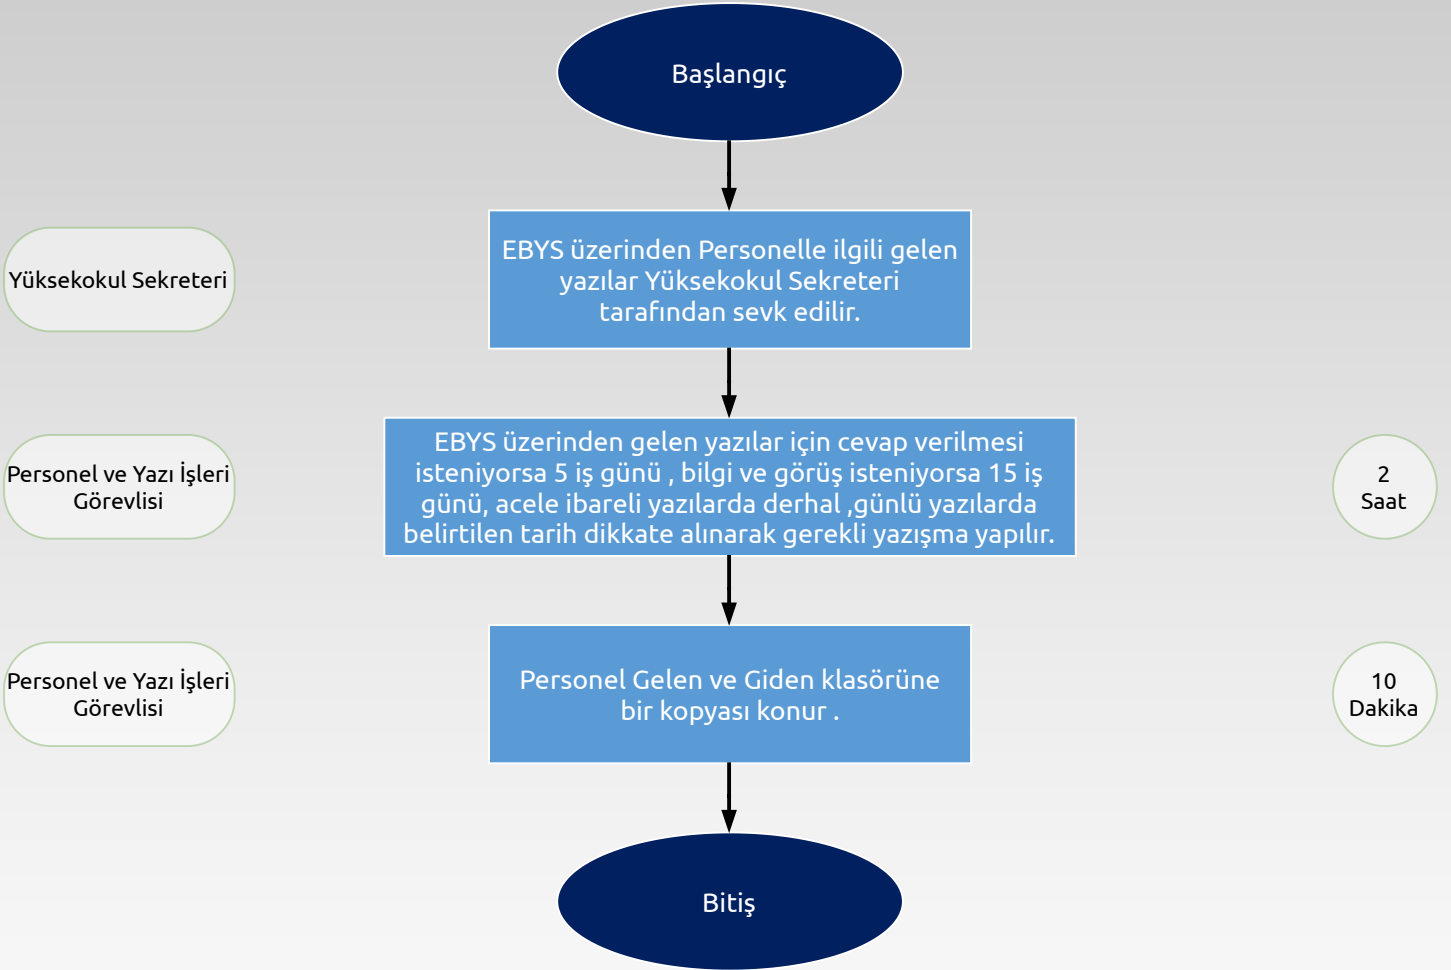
Başlangıç

Yüksekokul Sekreteri

EBYS üzerinden Personelle ilgili gelen yazılar Yüksekokul Sekreteri tarafından sevk edilir.

Personel ve Yazı İşleri Görevlisi

EBYS üzerinden gelen yazılar için cevap verilmesi isteniyorsa 5 iş günü , bilgi ve görüş isteniyorsa 15 iş günü, acele ibareli yazılarda derhal ,günlü yazılarda belirtilen tarih dikkate alınarak gerekli yazışma yapılır.

2 Saat

Personel ve Yazı İşleri Görevlisi

Personel Gelen ve Giden klasörüne bir kopyası konur .

10 Dakika

Bitiş